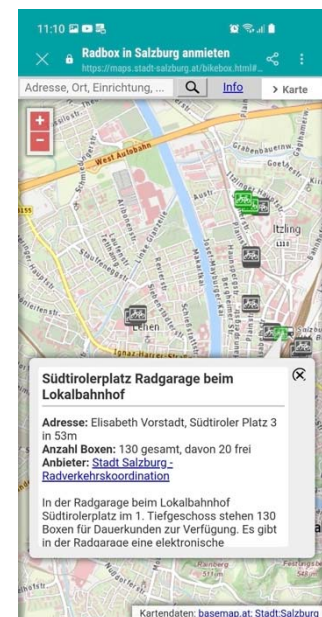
11:10

Radbox in Salzburg anmieten
https://maps.stadt-salzburg.at/bikebox.html#...

Adresse, Ort, Einrichtung, ...
Info
> Karte

+
−

West Autobahn
Itzling
Lehen
Ignaz-Harrer-Straße

Südtirolerplatz Radgarage beim Lokalbahnhof

Adresse: Elisabeth Vorstadt, Südtiroler Platz 3 in 53m
Anzahl Boxen: 130 gesamt, davon 20 frei
Anbieter: Stadt Salzburg - Radverkehrskoordination

In der Radgarage beim Lokalbahnhof Südtirolerplatz im 1. Tiefgeschoss stehen 130 Boxen für Dauerkunden zur Verfügung. Es gibt in der Radgarage eine elektronische

Kartendaten: basemap.at; Stadt:Salzburg